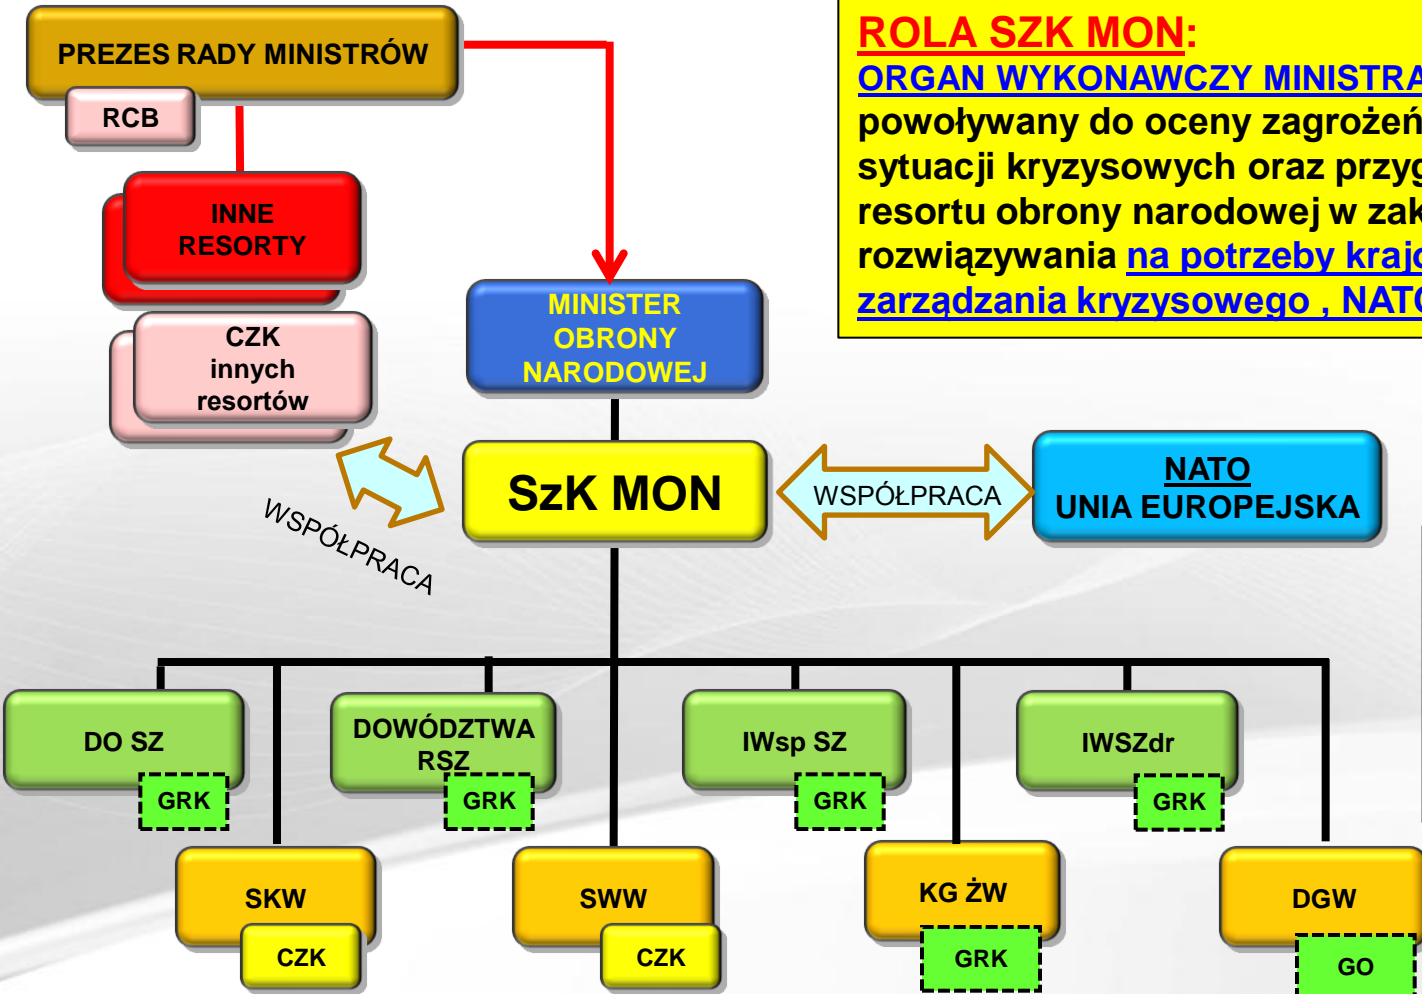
ROLA SZK MON:
ORGAN WYKONAWCZY MINISTRA
powoływany do oceny zagrożeń
sytuacji kryzysowych oraz przyg
resortu obrony narodowej w zak
rozwiązywania na potrzeby krajo
zarządzania kryzysowego , NATO

PREZES RADY MINISTRÓW

RCB

INNE RESORTY

CZK innych resortów

MINISTER OBRONY NARODOWEJ

WSPÓŁPRACA

SzK MON

WSPÓŁPRACA

NATO
UNIA EUROPEJSKA

DO SZ

GRK

DOWÓDZTWA RSZ

GRK

IWsp SZ

GRK

IWSZdr

GRK

SKW

CZK

SWW

CZK

KG ŻW

GRK

DGW

GO